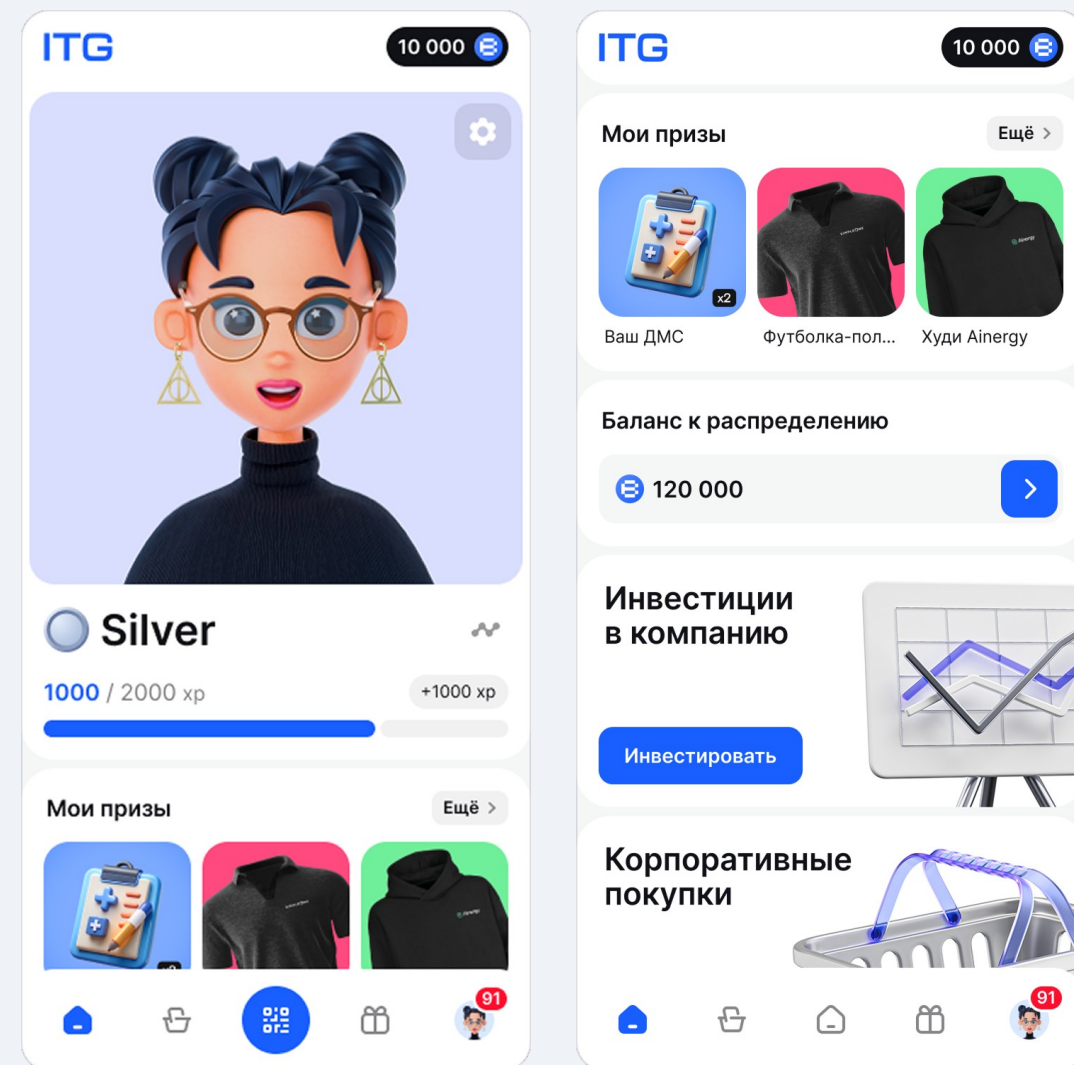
ITG

10 000

Silver

1000 / 2000 xp

+1000 xp

Мои призы

Ещё

91

ITG

10 000

Мои призы

Ещё

x2

Ваш ДМС

Футболка-пол...

Худи Ainergy

Баланс к распределению

120 000

Инвестиции в компанию

Инвестировать

Корпоративные покупки

91